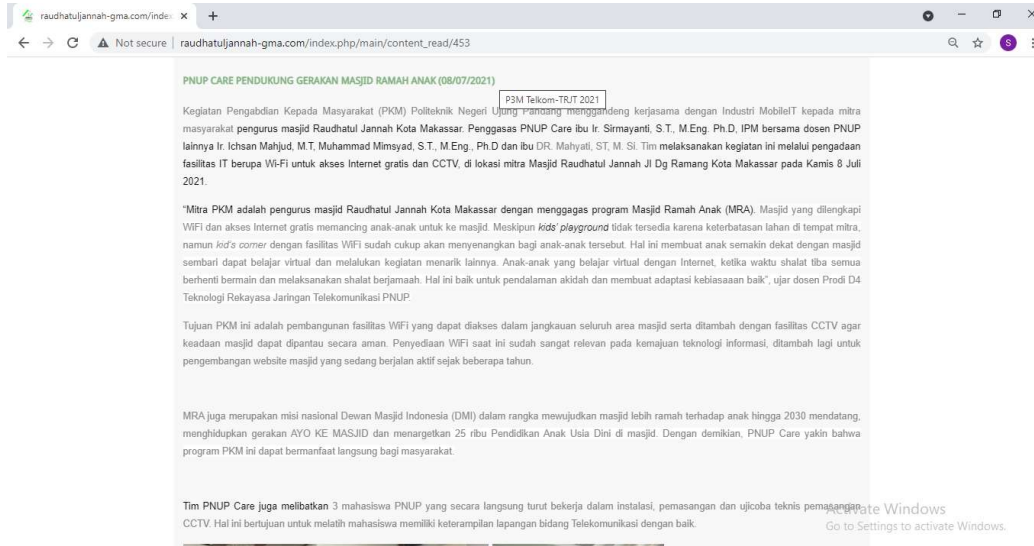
raudhatuljannah-gma.com/index ×  +

Not secure | raudhatuljannah-gma.com/index.php/main/content_read/453

PNUP CARE PENDUKUNG GERAKAN MASJID RAMAH ANAK (08/07/2021)

P3M Telkom-TRJT 2021

Kegiatan Pengabdian Kepada Masyarakat (PKM) Politeknik Negeri Ujung Pandang menggandeng kerjasama dengan Industri MobileIT kepada mitra masyarakat pengurus masjid Raudhatul Jannah Kota Makassar. Penggagas PNUP Care ibu Ir. Sirmayanti, S.T., M.Eng. Ph.D, IPM bersama dosen PNUP lainnya Ir. Ichsan Mahjud, M.T, Muhammad Mimsyad, S.T., M.Eng., Ph.D dan ibu DR. Mahyati, ST, M. Si. Tim melaksanakan kegiatan ini melalui pengadaan fasilitas IT berupa Wi-Fi untuk akses Internet gratis dan CCTV, di lokasi mitra Masjid Raudhatul Jannah Jl Dg Ramang Kota Makassar pada Kamis 8 Juli 2021.

"Mitra PKM adalah pengurus masjid Raudhatul Jannah Kota Makassar dengan menggagas program Masjid Ramah Anak (MRA). Masjid yang dilengkapi WiFi dan akses Internet gratis memancing anak-anak untuk ke masjid. Meskipun kids' playground tidak tersedia karena keterbatasan lahan di tempat mitra, namun kid's corner dengan fasilitas WiFi sudah cukup akan menyenangkan bagi anak-anak tersebut. Hal ini membuat anak semakin dekat dengan masjid sembari dapat belajar virtual dan melalukan kegiatan menarik lainnya. Anak-anak yang belajar virtual dengan Internet, ketika waktu shalat tiba semua berhenti bermain dan melaksanakan shalat berjamaah. Hal ini baik untuk pendalaman akidah dan membuat adaptasi kebiasaaan baik", ujar dosen Prodi D4 Teknologi Rekayasa Jaringan Telekomunikasi PNUP.

Tujuan PKM ini adalah pembangunan fasilitas WiFi yang dapat diakses dalam jangkauan seluruh area masjid serta ditambah dengan fasilitas CCTV agar keadaan masjid dapat dipantau secara aman. Penyediaan WiFi saat ini sudah sangat relevan pada kemajuan teknologi informasi, ditambah lagi untuk pengembangan website masjid yang sedang berjalan aktif sejak beberapa tahun.

MRA juga merupakan misi nasional Dewan Masjid Indonesia (DMI) dalam rangka mewujudkan masjid lebih ramah terhadap anak hingga 2030 mendatang, menghidupkan gerakan AYO KE MASJID dan menargetkan 25 ribu Pendidikan Anak Usia Dini di masjid. Dengan demikian, PNUP Care yakin bahwa program PKM ini dapat bermanfaat langsung bagi masyarakat.

Tim PNUP Care juga melibatkan 3 mahasiswa PNUP yang secara langsung turut bekerja dalam instalasi, pemasangan dan ujicoba teknis pemasangan CCTV. Hal ini bertujuan untuk melatih mahasiswa memiliki keterampilan lapangan bidang Telekomunikasi dengan baik.

Activate Windows
Go to Settings to activate Windows.